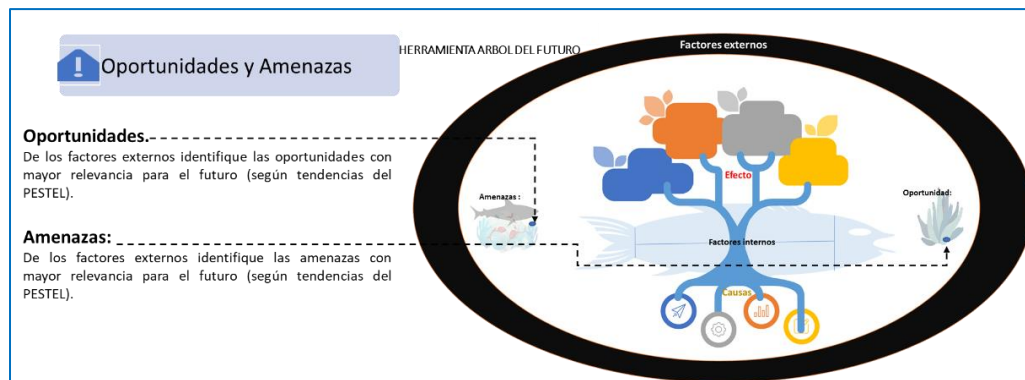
Oportunidades y Amenazas

HERRAMIENTA ARBOL DEL FUTURO

Oportunidades.

De los factores externos identifique las oportunidades con mayor relevancia para el futuro (según tendencias del PESTEL).

Amenazas:

De los factores externos identifique las amenazas con mayor relevancia para el futuro (según tendencias del PESTEL).

Factores externos

Amenazas :

Efecto

Oportunidad:

Factores internos

Causas